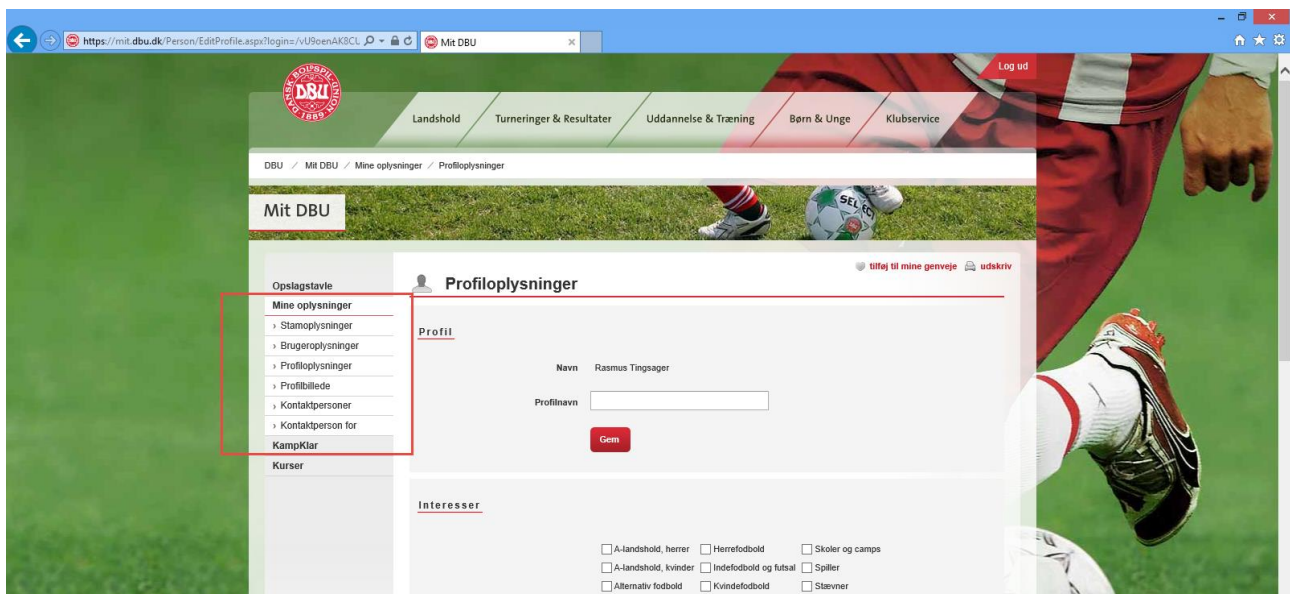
https://mit.dbu.dk/Person/EditProfile.aspx?login=/vU9oenAK8CL

Mit DBU

Log ud

DANSK BOLDSPIL-UNION 1889 DBU

Landshold
Turneringer & Resultater
Uddannelse & Træning
Børn & Unge
Klubservice

DBU / Mit DBU / Mine oplysninger / Profiloplysninger

Mit DBU

tilføj til mine genveje
udskriv

Opslagstavle
Mine oplysninger
› Stamoplysninger
› Brugeroplysninger
› Profiloplysninger
› Profilbillede
› Kontaktpersoner
› Kontaktperson for
KampKlar
Kurser

Profiloplysninger

Profil

Navn Rasmus Tingsager

Profilnavn

Gem

Interesser

A-landshold, herrer
Herrefodbold
Skoler og camps
A-landshold, kvinder
Indefodbold og futsal
Spiller
Alternativ fodbold
Kvindefodbold
Stævner